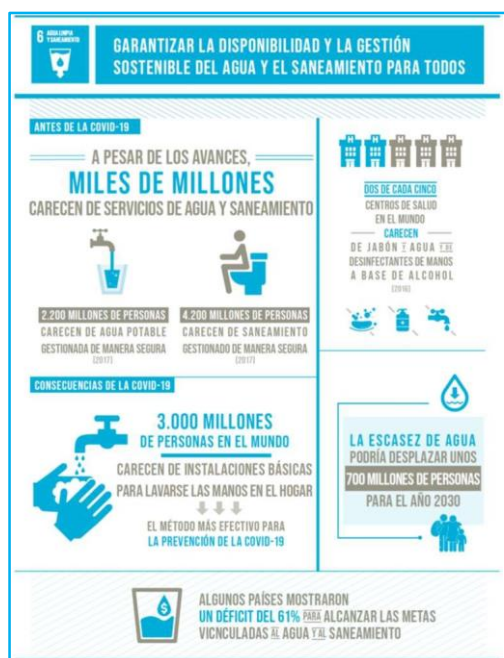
6 AGUA LIMPIA Y SANEAMIENTO

GARANTIZAR LA DISPONIBILIDAD Y LA GESTIÓN SOSTENIBLE DEL AGUA Y EL SANEAMIENTO PARA TODOS

ANTES DE LA COVID-19

A PESAR DE LOS AVANCES, MILES DE MILLONES CARECEN DE SERVICIOS DE AGUA Y SANEAMIENTO

2.200 MILLONES DE PERSONAS CARECEN DE AGUA POTABLE GESTIONADA DE MANERA SEGURA (2017)

4.200 MILLONES DE PERSONAS CARECEN DE SANEAMIENTO GESTIONADO DE MANERA SEGURA (2017)

DOS DE CADA CINCO CENTROS DE SALUD EN EL MUNDO CARECEN DE JABÓN Y AGUA Y DE DESINFECTANTES DE MANOS A BASE DE ALCOHOL (2016)

CONSECUENCIAS DE LA COVID-19

3.000 MILLONES DE PERSONAS EN EL MUNDO CARECEN DE INSTALACIONES BÁSICAS PARA LAVARSE LAS MANOS EN EL HOGAR

EL MÉTODO MÁS EFECTIVO PARA LA PREVENCIÓN DE LA COVID-19

LA ESCASEZ DE AGUA PODRÍA DESPLAZAR UNOS 700 MILLONES DE PERSONAS PARA EL AÑO 2030

ALGUNOS PAÍSES MOSTRARON UN DÉFICIT DEL 61% PARA ALCANZAR LAS METAS VINCULADAS AL AGUA Y AL SANEAMIENTO